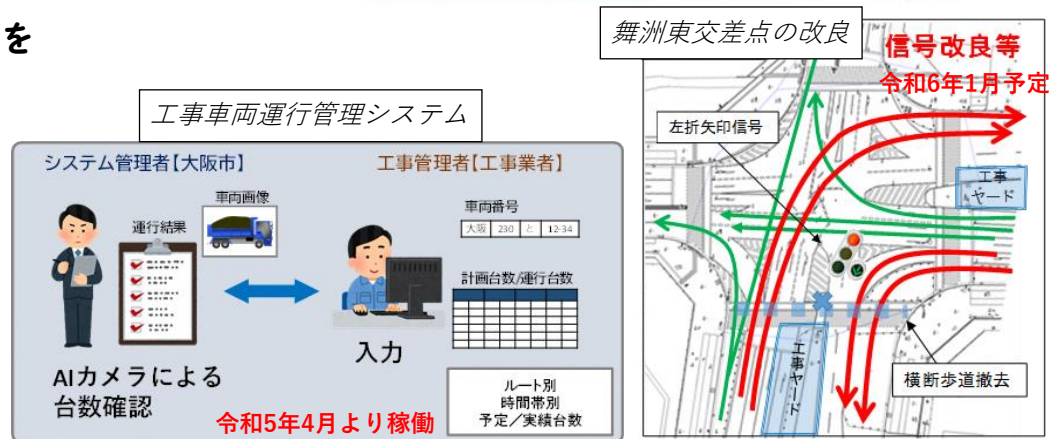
を

工事車両運行管理システム

システム管理者【大阪市】

工事管理者【工事業者】

車両画像

運行結果

車両番号

| 大阪 | 230 | と | 12-34 |
|---|---|---|---|

計画台数/運行台数

入力

AIカメラによる台数確認

ルート別
時間帯別
予定／実績台数

令和5年4月より稼働

舞洲東交差点の改良

信号改良等
令和6年1月予定

左折矢印信号

工事ヤード

工事ヤード

横断歩道撤去